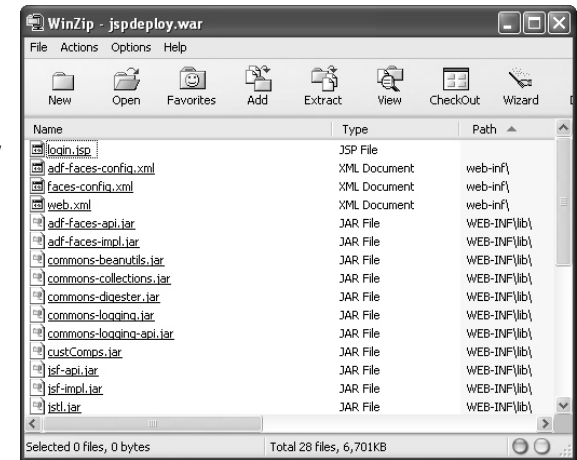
WinZip - jspdeploy.war

File Actions Options Help

New Open Favorites Add Extract View CheckOut Wizard

| Name | Type | Path |
|---|---|---|
| login.jsp | JSP File | |
| adf-faces-config.xml | XML Document | web-inf\ |
| faces-config.xml | XML Document | web-inf\ |
| web.xml | XML Document | web-inf\ |
| adf-faces-api.jar | JAR File | WEB-INF\lib\ |
| adf-faces-impl.jar | JAR File | WEB-INF\lib\ |
| commons-beanutils.jar | JAR File | WEB-INF\lib\ |
| commons-collections.jar | JAR File | WEB-INF\lib\ |
| commons-digester.jar | JAR File | WEB-INF\lib\ |
| commons-logging.jar | JAR File | WEB-INF\lib\ |
| commons-logging-api.jar | JAR File | WEB-INF\lib\ |
| custComps.jar | JAR File | WEB-INF\lib\ |
| jsf-api.jar | JAR File | WEB-INF\lib\ |
| jsf-impl.jar | JAR File | WEB-INF\lib\ |
| jstl.jar | JAR File | WEB-INF\lib\ |

Selected 0 files, 0 bytes Total 28 files, 6,701KB